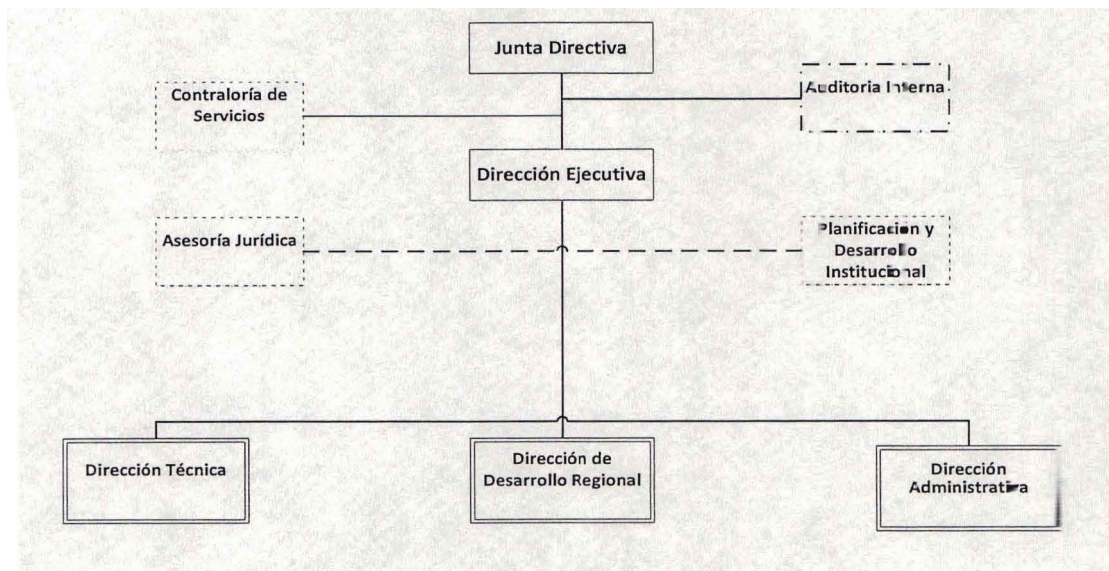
Junta Directiva

Contraloría de Servicios

Auditoria Interna

Dirección Ejecutiva

Asesoría Jurídica

Planificación y Desarrollo Institucional

Dirección Técnica

Dirección de Desarrollo Regional

Dirección Administrativa